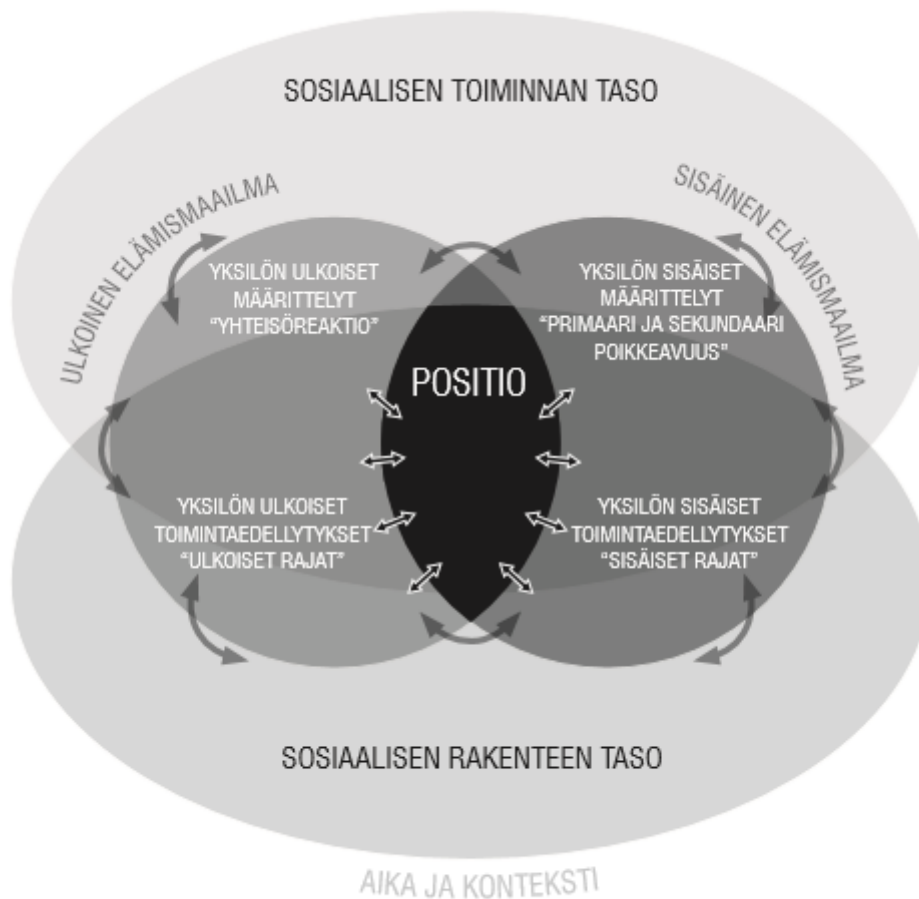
SOSIAALISEN TOIMINNAN TASO

ULKOINEN ELÄMISMAAILMA

SISÄINEN ELÄMISMAAILMA

YKSILÖN ULKOISET MÄÄRITTELYT "YHTEISÖREAKTIO"

YKSILÖN SISÄISET MÄÄRITTELYT "PRIMAARI JA SEKUNDAARI POIKKEAVUUS"

POSITIO

YKSILÖN ULKOISET TOIMINTAEDELLYTYKSET "ULKOISET RAJAT"

YKSILÖN SISÄISET TOIMINTAEDELLYTYKSET "SISÄISET RAJAT"

SOSIAALISEN RAKENTEEN TASO

AIKA JA KONTEKSTI